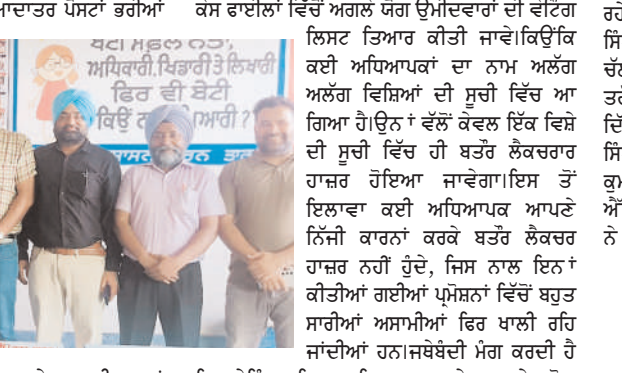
ਯਾਦਾਤਰ ਪੋਸਟਾਂ ਭਰੀਆਂ ਕੇਸ ਫਾਈਲਾਂ ਵਿੱਚੋਂ ਅਗਲੇ ਯੋਗ ਉਮੀਦਵਾਰਾਂ ਦੀ ਵੇਟਿੰਗ ਲਿਸਟ ਤਿਆਰ ਕੀਤੀ ਜਾਵੇ।ਕਿਉਂਕਿ ਕਈ ਅਧਿਆਪਕਾਂ ਦਾ ਨਾਮ ਅਲੱਗ ਅਲੱਗ ਵਿਸ਼ਿਆਂ ਦੀ ਸੂਚੀ ਵਿੱਚ ਆ ਗਿਆ ਹੈ।ਉਨ ਾਂ ਵੱਲੋਂ ਕੇਵਲ ਇੱਕ ਵਿਸ਼ੇ ਦੀ ਸੂਚੀ ਵਿੱਚ ਹੀ ਬਤੌਰ ਲੈਕਚਰਾਰ ਹਾਜ਼ਰ ਹੋਇਆ ਜਾਵੇਗਾ।ਇਸ ਤੋਂ ਇਲਾਵਾ ਕਈ ਅਧਿਆਪਕ ਆਪਣੇ ਨਿੱਜੀ ਕਾਰਨਾਂ ਕਰਕੇ ਬਤੌਰ ਲੈਕਚਰ ਹਾਜ਼ਰ ਨਹੀਂ ਹੁੰਦੇ, ਜਿਸ ਨਾਲ ਇਨ ਾਂ ਕੀਤੀਆਂ ਗਈਆਂ ਪ੍ਰੋਮੋਸ਼ਨਾਂ ਵਿੱਚੋਂ ਬਹੁਤ ਸਾਰੀਆਂ ਅਸਾਮੀਆਂ ਫਿਰ ਖਾਲੀ ਰਹਿ ਜਾਂਦੀਆਂ ਹਨ।ਜਥੇਬੰਦੀ ਮੰਗ ਕਰਦੀ ਹੈ

ਬੇਟੀ ਮਹਿਲ ਨਹੀਂ, ਅਧਿਕਾਰੀ,ਖਿਡਾਰੀ ਤੇ ਲਿਖਾਰੀ ਫਿਰ ਵੀ ਬੇਟੀ ਕਿਉਂ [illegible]ਆਰੀ ?

ਰਹੇ ਸਿ ਚੱਲ ਤਰ ਦਿੱ ਸਿ ਕੁ ਐ ਨੇ